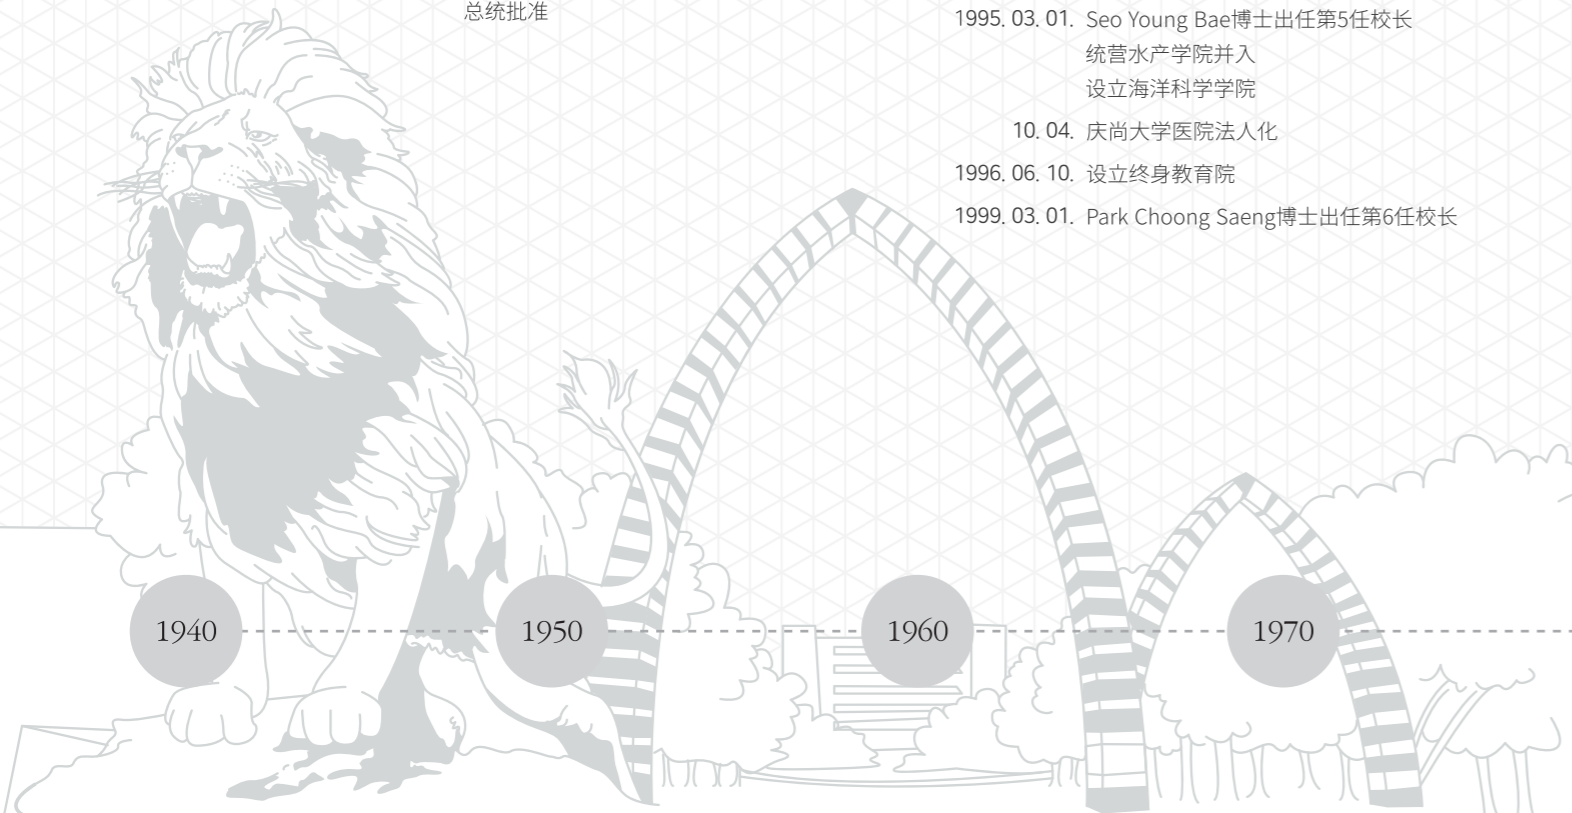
总统批准

1995. 03. 01. Seo Young Bae博士出任第5任校长
统营水产学院并入
设立海洋科学学院

10. 04. 庆尚大学医院法人化

1996. 06. 10. 设立终身教育院

1999. 03. 01. Park Choong Saeng博士出任第6任校长

1940

1950

1960

1970